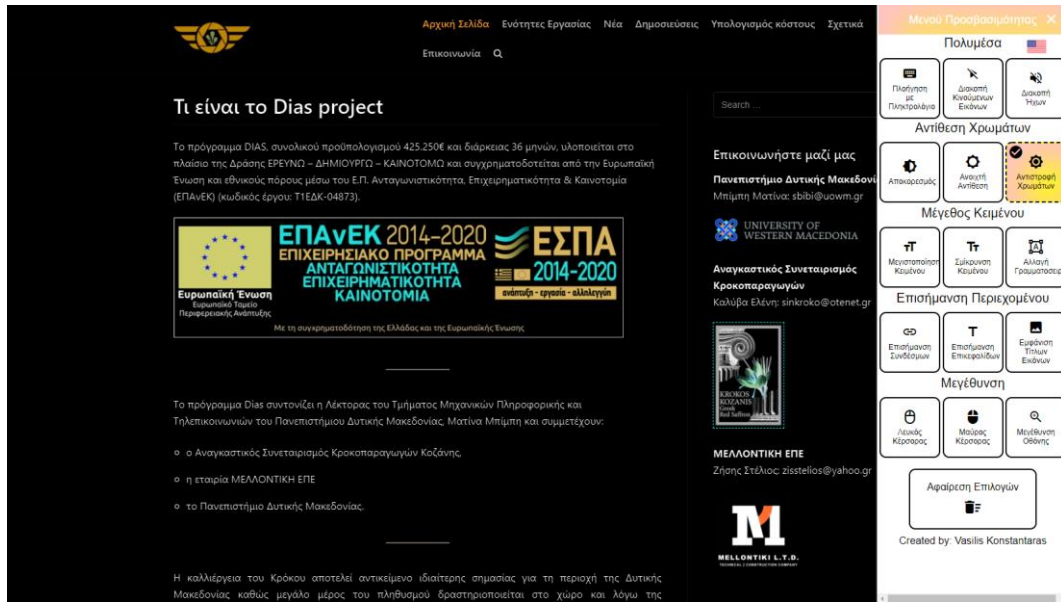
Αρχική Σελίδα Ενότητες Εργασίας Νέα Δημοσιεύσεις Υπολογισμός κόστους Σχετικά Επικοινωνία

Τι είναι το Dias project

Το πρόγραμμα DIAS, συνολικού προϋπολογισμού 425.250€ και διάρκειας 36 μηνών, υλοποιείται στο πλαίσιο της Δράσης ΕΡΕΥΝΩ – ΔΗΜΙΟΥΡΓΩ – ΚΑΙΝΟΤΟΜΩ και συγχρηματοδοτείται από την Ευρωπαϊκή Ένωση και εθνικούς πόρους μέσω του Ε.Π. Ανταγωνιστικότητα, Επιχειρηματικότητα & Καινοτομία (ΕΠΑνΕΚ) (κωδικός έργου: Τ1ΕΔΚ-04873).

Ευρωπαϊκή Ένωση
Ευρωπαϊκό Ταμείο Περιφερειακής Ανάπτυξης
ΕΠΑνΕΚ 2014-2020
ΕΠΙΧΕΙΡΗΣΙΑΚΟ ΠΡΟΓΡΑΜΜΑ
ΑΝΤΑΓΩΝΙΣΤΙΚΟΤΗΤΑ
ΕΠΙΧΕΙΡΗΜΑΤΙΚΟΤΗΤΑ
ΚΑΙΝΟΤΟΜΙΑ
ΕΣΠΑ 2014-2020
ανάπτυξη - εργασία - αλληλεγγύη
Με τη συγχρηματοδότηση της Ελλάδας και της Ευρωπαϊκής Ένωσης

Το πρόγραμμα Dias συντονίζει η Λέκτορας του Τμήματος Μηχανικών Πληροφορικής και Τηλεπικοινωνιών του Πανεπιστημίου Δυτικής Μακεδονίας, Ματίνα Μπίμπη και συμμετέχουν:

ο ο Αναγκαστικός Συνεταιρισμός Κροκοπαραγωγών Κοζάνης,
ο η εταιρία ΜΕΛΛΟΝΤΙΚΗ ΕΠΕ
ο το Πανεπιστήμιο Δυτικής Μακεδονίας.

Η καλλιέργεια του Κρόκου αποτελεί αντικείμενο ιδιαίτερης σημασίας για τη περιοχή της Δυτικής Μακεδονίας καθώς μεγάλο μέρος του πληθυσμού δραστηριοποιείται στο χώρο και λόγω της

Search ...

Επικοινωνήστε μαζί μας
Πανεπιστήμιο Δυτικής Μακεδονί
Μπίμπη Ματίνα: sbibi@uowm.gr
UNIVERSITY OF WESTERN MACEDONIA
Αναγκαστικός Συνεταιρισμός Κροκοπαραγωγών
Καλύβα Ελένη: sinkroko@otenet.gr
KROKOS KOZANIS Greek Red Saffron
ΜΕΛΛΟΝΤΙΚΗ ΕΠΕ
Ζήσης Στέλιος: zisstelios@yahoo.gr
MELLONTIKI L.T.D.

Μενού Προσβασιμότητας ✕
Πολυμέσα
Πλοήγηση με Πληκτρολόγιο | Διακοπή Κινούμενων Εικόνων | Διακοπή Ήχων
Αντίθεση Χρωμάτων
Αποκορεσμός | Ανοιχτή Αντίθεση | Αντιστροφή Χρωμάτων
Μέγεθος Κειμένου
Μεγιστοποίηση Κειμένου | Σμίκρυνση Κειμένου | Αλλαγή Γραμματοσειρ
Επισήμανση Περιεχομένου
Επισήμανση Συνδέσμων | Επισήμανση Επικεφαλίδων | Εμφάνιση Τίτλων Εικόνων
Μεγέθυνση
Λευκός Κέρσορας | Μαύρος Κέρσορας | Μεγέθυνση Οθόνης
Αφαίρεση Επιλογών
Created by: Vasilis Konstantaras